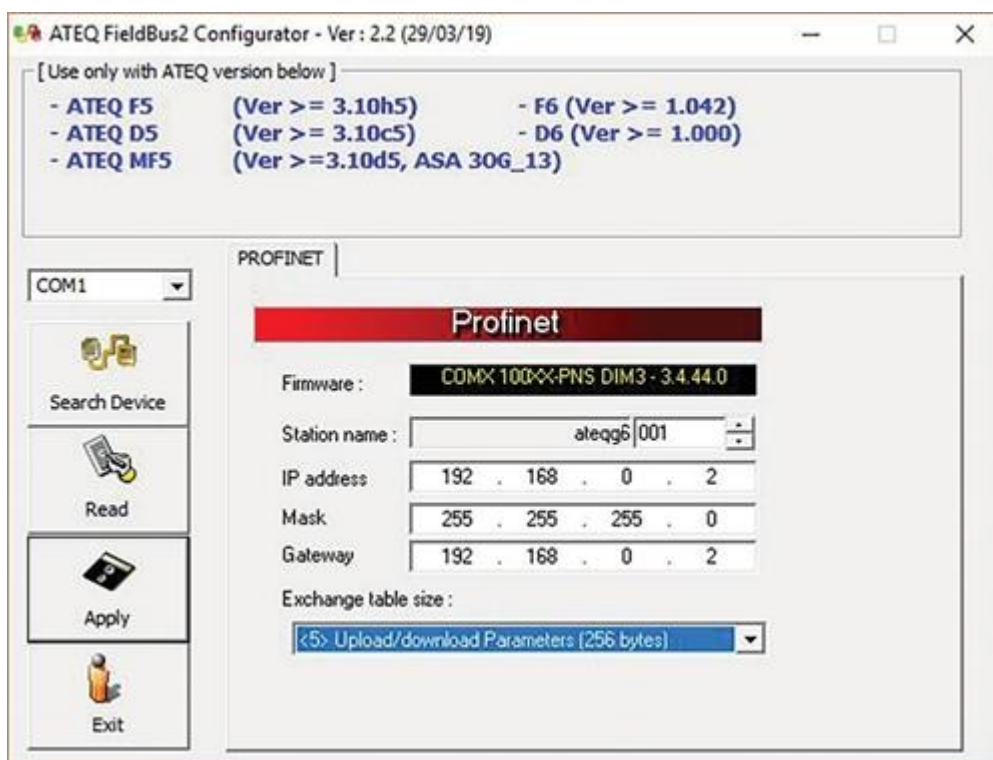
ATEQ FieldBus2 Configurator - Ver : 2.2 (29/03/19)

[ Use only with ATEQ version below ]

- ATEQ F5 (Ver >= 3.10h5) - F6 (Ver >= 1.042)
- ATEQ D5 (Ver >= 3.10c5) - D6 (Ver >= 1.000)
- ATEQ MF5 (Ver >=3.10d5, ASA 30G_13)

COM1

Search Device

Read

Apply

Exit

PROFINET

Profinet

Firmware : COMX 100XX-PNS DIM3 - 3.4.44.0

Station name : ateqg6 001

| IP address | 192 | 168 | 0 | 2 |
|---|---|---|---|---|
| Mask | 255 | 255 | 255 | 0 |
| Gateway | 192 | 168 | 0 | 2 |

Exchange table size :

<5> Upload/download Parameters (256 bytes)